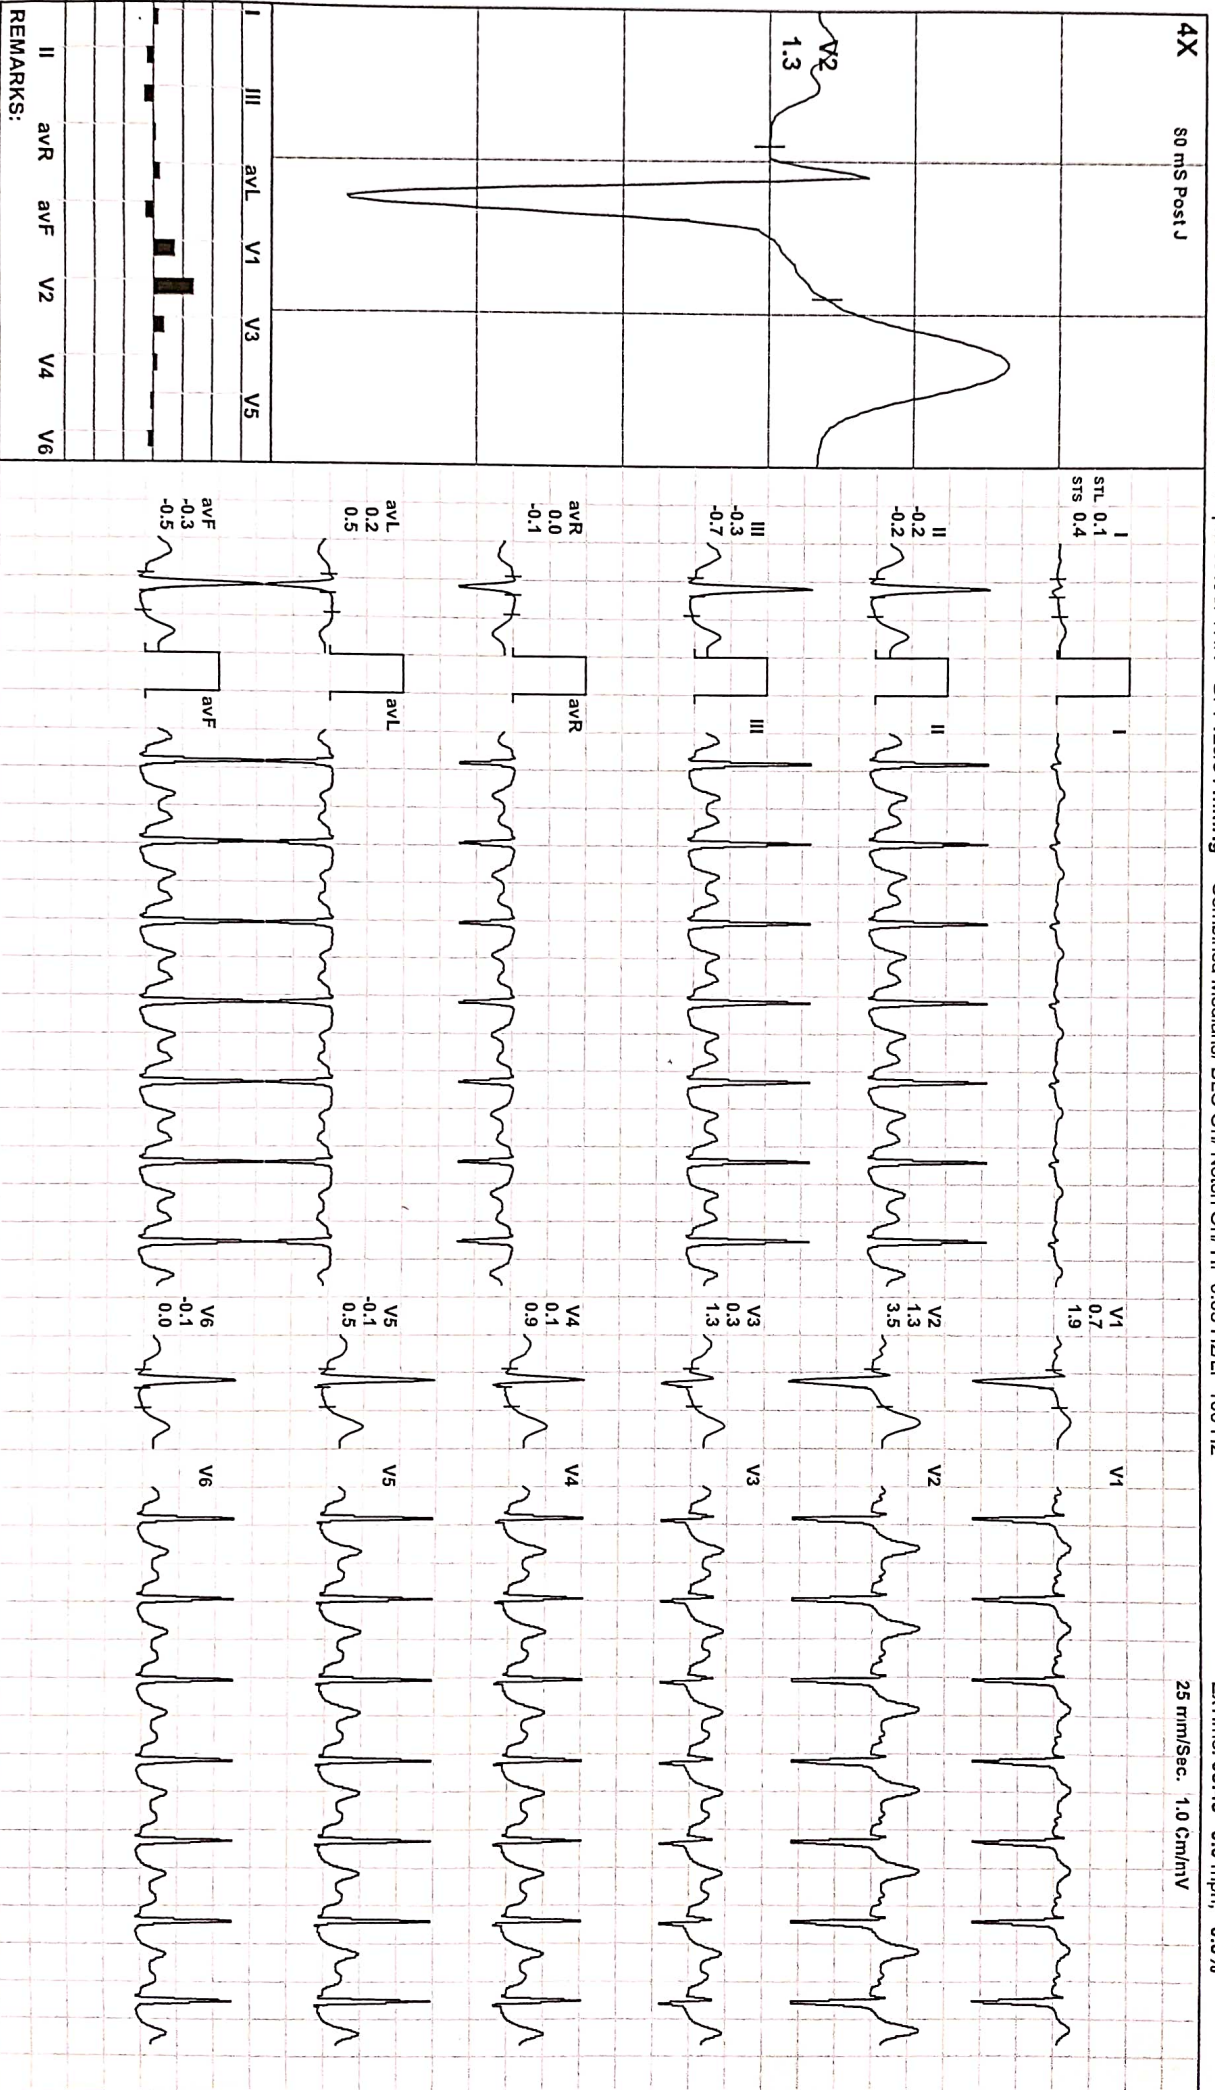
4X
80 mS Post J
V2
1.3
I III avL V1 V3 V5
II avR avF V2 V4 V6
REMARKS:
25 mm/Sec. 1.0 Cm/mV
I
STL 0.1
STS 0.4
I
II
-0.2
-0.2
II
III
-0.3
-0.7
III
avR
0.0
-0.1
avR
avL
0.2
0.5
avL
avF
-0.3
-0.5
avF
V1
0.7
1.9
V1
V2
1.3
3.5
V2
V3
0.3
1.3
V3
V4
0.1
0.9
V4
V5
-0.1
0.5
V5
V6
-0.1
0.0
V6